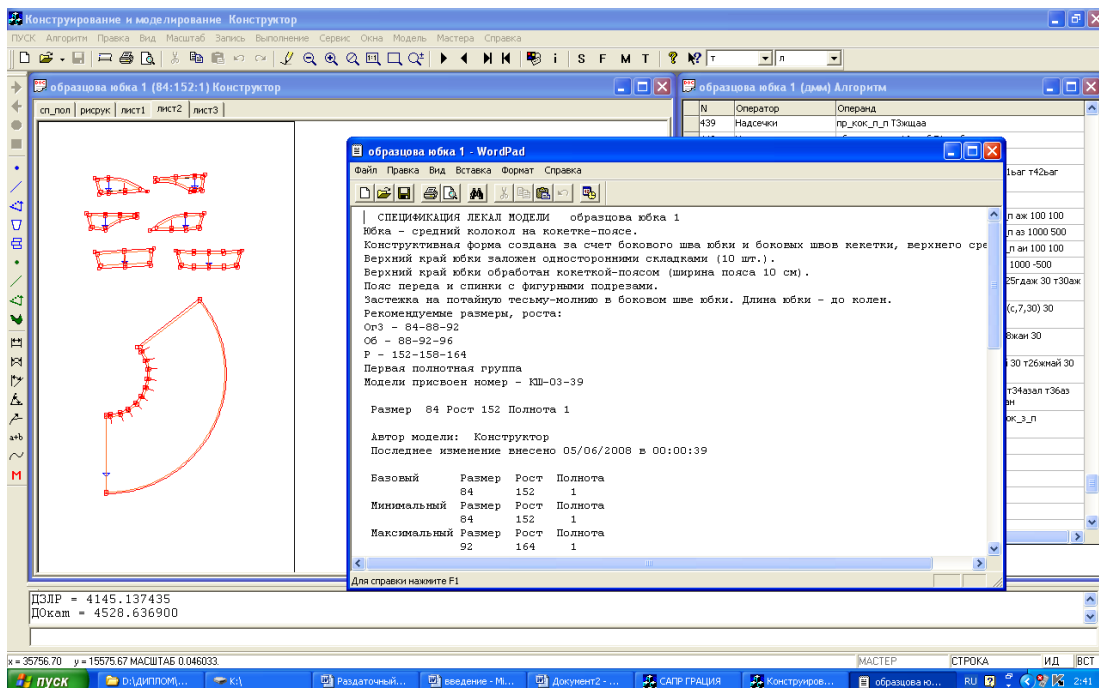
Конструирование и моделирование Конструктор

ПУСК Алгоритм Правка Вид Масштаб Запись Выполнение Сервис Окна Модель Мастера Справка

S F M T т п

образцова юбка 1 (84:152:1) Конструктор

сп_пол рикрук лист1 лист2 лист3

образцова юбка 1 (дмм) Алгоритм

| N | Оператор | Операнд |
|---|---|---|
| 439 | Надсечки | пр_кок_п_п Т3ющаа |

1ьаг т42ьаг
п аж 100 100
п аз 1000 500
п ан 100 100
1000 -500
25гдаж 30 т30аж
(с,7,30) 30
8жан 30
30 т26жмай 30
т34азал т36аз ан
ок_з_п

образцова юбка 1 - WordPad

Файл Правка Вид Вставка Формат Справка

СПЕЦИФИКАЦИЯ ЛЕКАЛ МОДЕЛИ образцова юбка 1
Юбка - средний колокол на кокетке-поясе.
Конструктивная форма создана за счет бокового шва юбки и боковых швов кекетки, верхнего сре
Верхний край юбки заложен односторонними складками (10 шт.).
Верхний край юбки обработан кокеткой-поясом (ширина пояса 10 см).
Пояс переда и спинки с фигурными подрезами.
Застежка на потайную тесьму-молнию в боковом шве юбки. Длина юбки - до колен.
Рекомендуемые размеры, роста:
Ог3 - 84-88-92
Об - 88-92-96
Р - 152-158-164
Первая полнотная группа
Модели присвоен номер - КШ-03-39

Размер 84 Рост 152 Полнота 1

Автор модели: Конструктор
Последнее изменение внесено 05/06/2008 в 00:00:39

| | Размер | Рост | Полнота |
|---|---|---|---|
| Базовый | 84 | 152 | 1 |
| Минимальный | 84 | 152 | 1 |
| Максимальный | 92 | 164 | 1 |

Для справки нажмите F1

ДЗЛР = 4145.137435
ДОкат = 4528.636900

x = 35756.70 y = 15575.67 МАСШТАБ 0.046033. МАСТЕР СТРОКА ИД ВСТ

пуск D:\ДИПЛОМ\... K:\ Раздаточный... введение - Mi... Документ2 - ... САПР ГРАЦИЯ Конструиров... образцова ю... RU 2:41